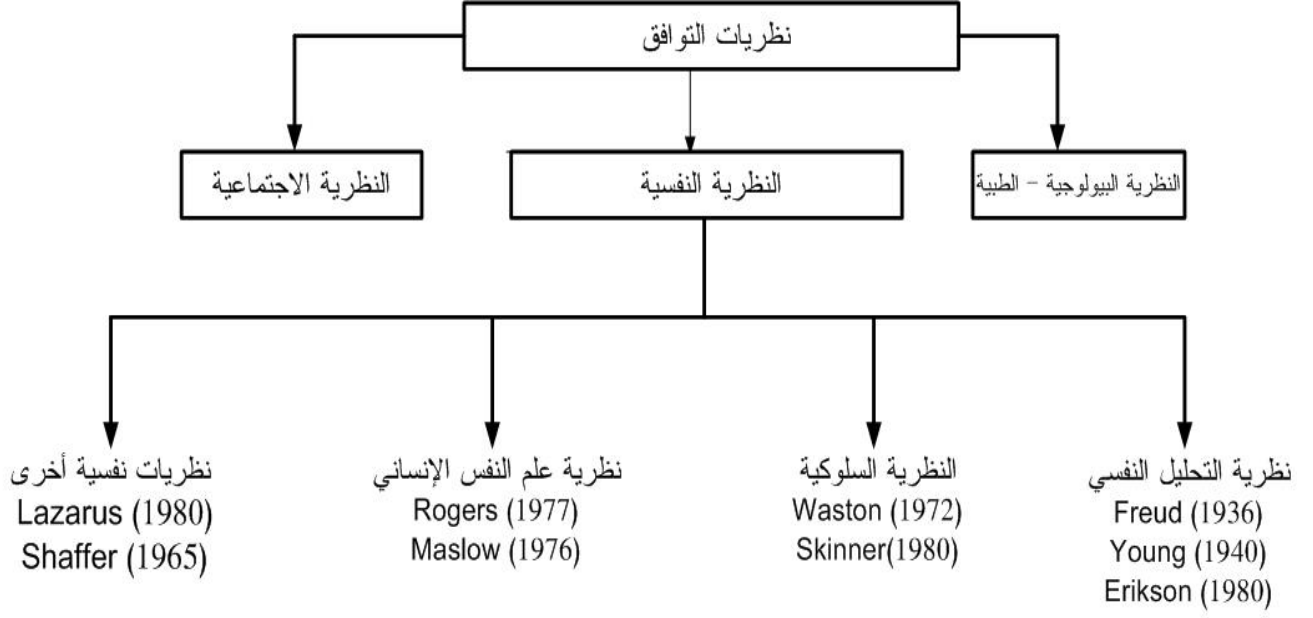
نظريات التوافق

النظرية البيولوجية – الطبية

النظرية النفسية

النظرية الاجتماعية

نظرية التحليل النفسي
Freud (1936)
Young (1940)
Erikson (1980)

النظرية السلوكية
Waston (1972)
Skinner(1980)

نظرية علم النفس الإنساني
Rogers (1977)
Maslow (1976)

نظريات نفسية أخرى
Lazarus (1980)
Shaffer (1965)